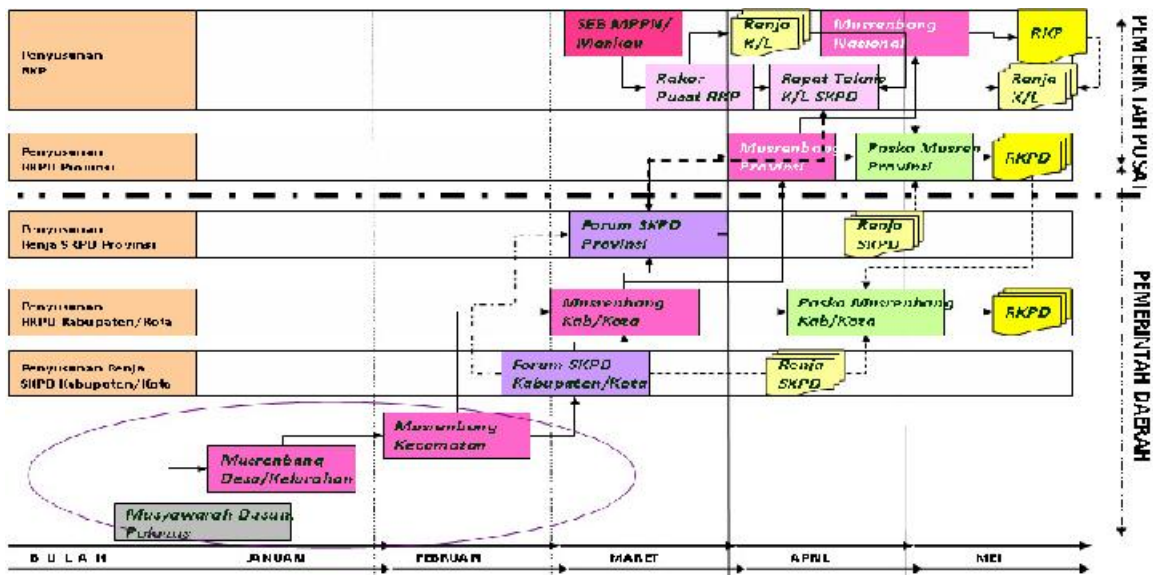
Penyusunan RKP

SEB MPPN/ Menkeu

Renja K/L

Musrenbang Nasional

RKP

Rakor Pusat RKP

Rapat Teknis K/L SKPD

Renja K/L

PEMERINTAH PUSAT

Penyusunan RKPD Provinsi

Musrenbang Provinsi

Pasca Musren Provinsi

RKPD

Penyusunan Renja SKPD Provinsi

Forum SKPD Provinsi

Renja SKPD

Penyusunan RKPD Kabupaten/Kota

Musrenbang Kab/Kota

Pasca Musrenbang Kab/Kota

RKPD

Penyusunan Renja SKPD Kabupaten/Kota

Forum SKPD Kabupaten/Kota

Renja SKPD

PEMERINTAH DAERAH

Musrenbang Kecamatan

Musrenbang Desa/Kelurahan

Musyawarah Dusun Pokmas

BULAN | JANUARI | FEBRUARI | MARET | APRIL | MEI